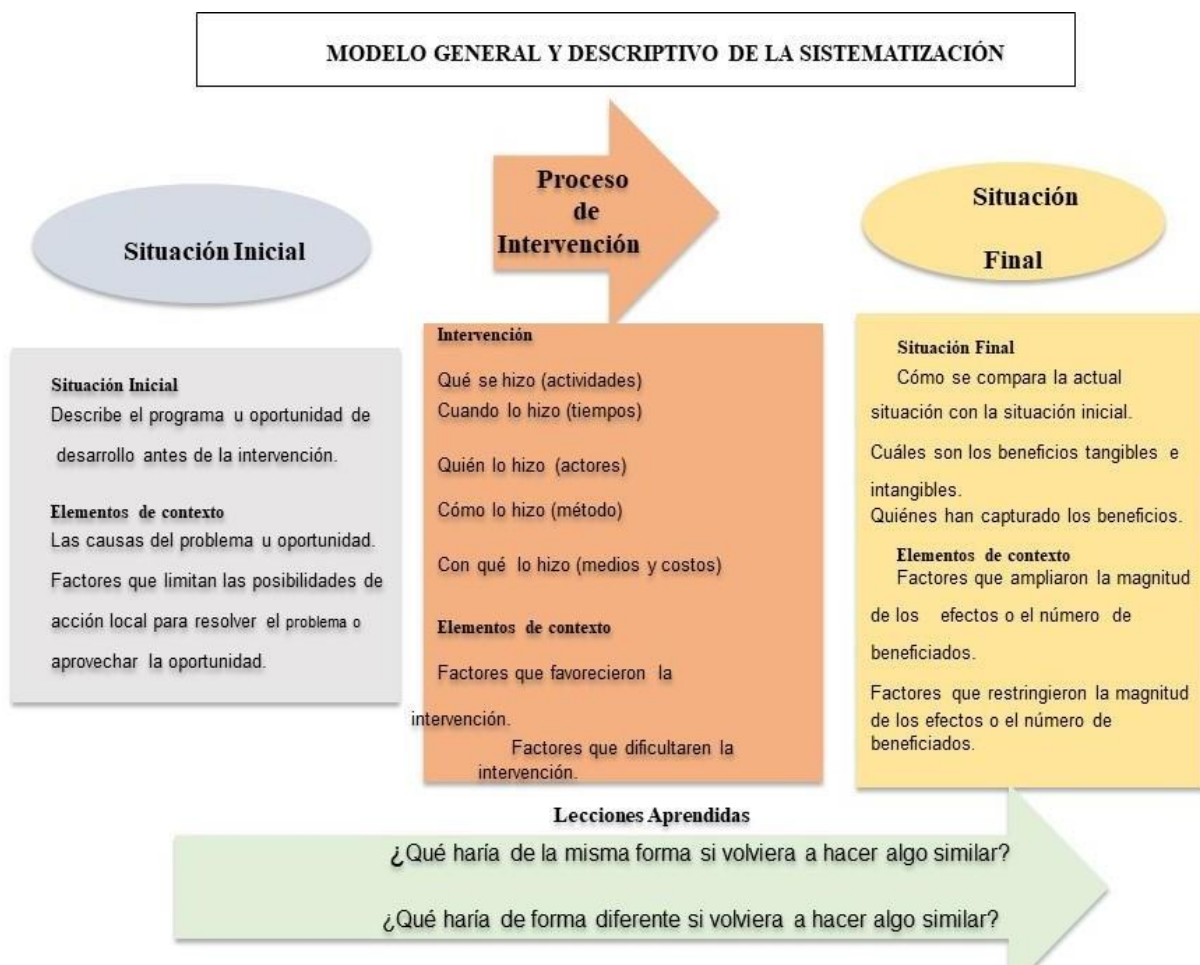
MODELO GENERAL Y DESCRIPTIVO DE LA SISTEMATIZACIÓN

Situación Inicial

Proceso de Intervención

Situación Final

Situación Inicial
Describe el programa u oportunidad de desarrollo antes de la intervención.

Elementos de contexto
Las causas del problema u oportunidad.
Factores que limitan las posibilidades de acción local para resolver el problema o aprovechar la oportunidad.

Intervención
Qué se hizo (actividades)
Cuando lo hizo (tiempos)
Quién lo hizo (actores)
Cómo lo hizo (método)
Con qué lo hizo (medios y costos)

Elementos de contexto
Factores que favorecieron la intervención.
Factores que dificultaren la intervención.

Situación Final
Cómo se compara la actual situación con la situación inicial.
Cuáles son los beneficios tangibles e intangibles.
Quiénes han capturado los beneficios.

Elementos de contexto
Factores que ampliaron la magnitud de los efectos o el número de beneficiados.
Factores que restringieron la magnitud de los efectos o el número de beneficiados.

Lecciones Aprendidas
¿Qué haría de la misma forma si volviera a hacer algo similar?
¿Qué haría de forma diferente si volviera a hacer algo similar?